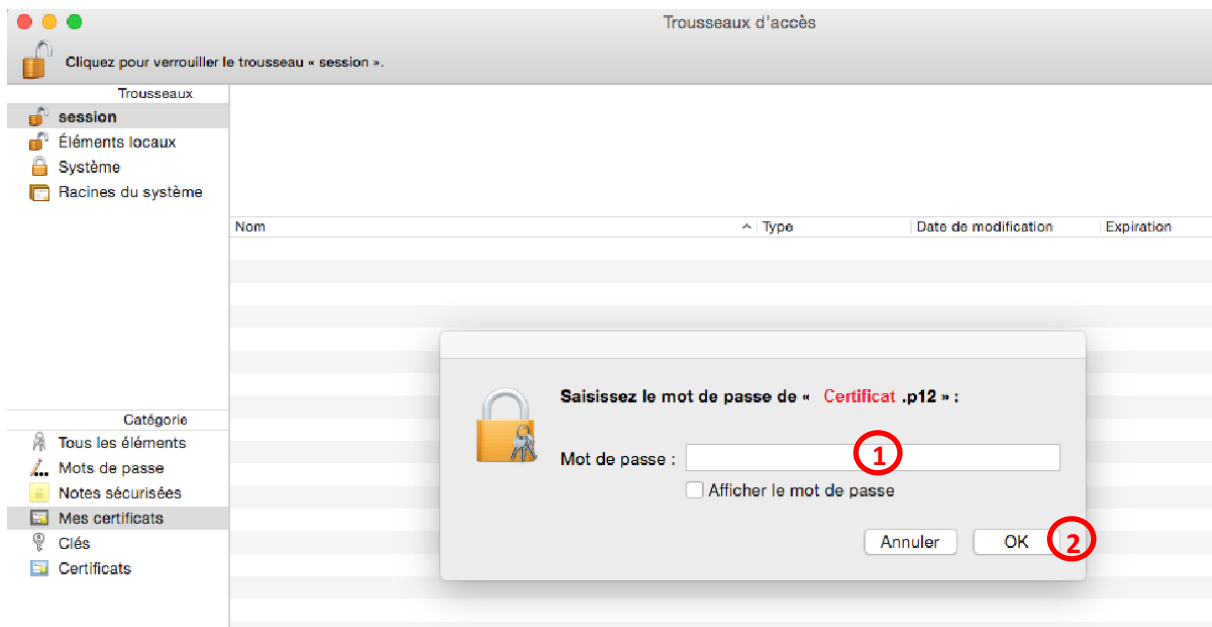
Trousseaux d'accès

Cliquez pour verrouiller le trousseau « session ».

Trousseaux
session
Éléments locaux
Système
Racines du système

Nom
Type
Date de modification
Expiration

Catégorie
Tous les éléments
Mots de passe
Notes sécurisées
Mes certificats
Clés
Certificats

Saisissez le mot de passe de « Certificat .p12 » :

Mot de passe :
1
Afficher le mot de passe

Annuler
OK
2